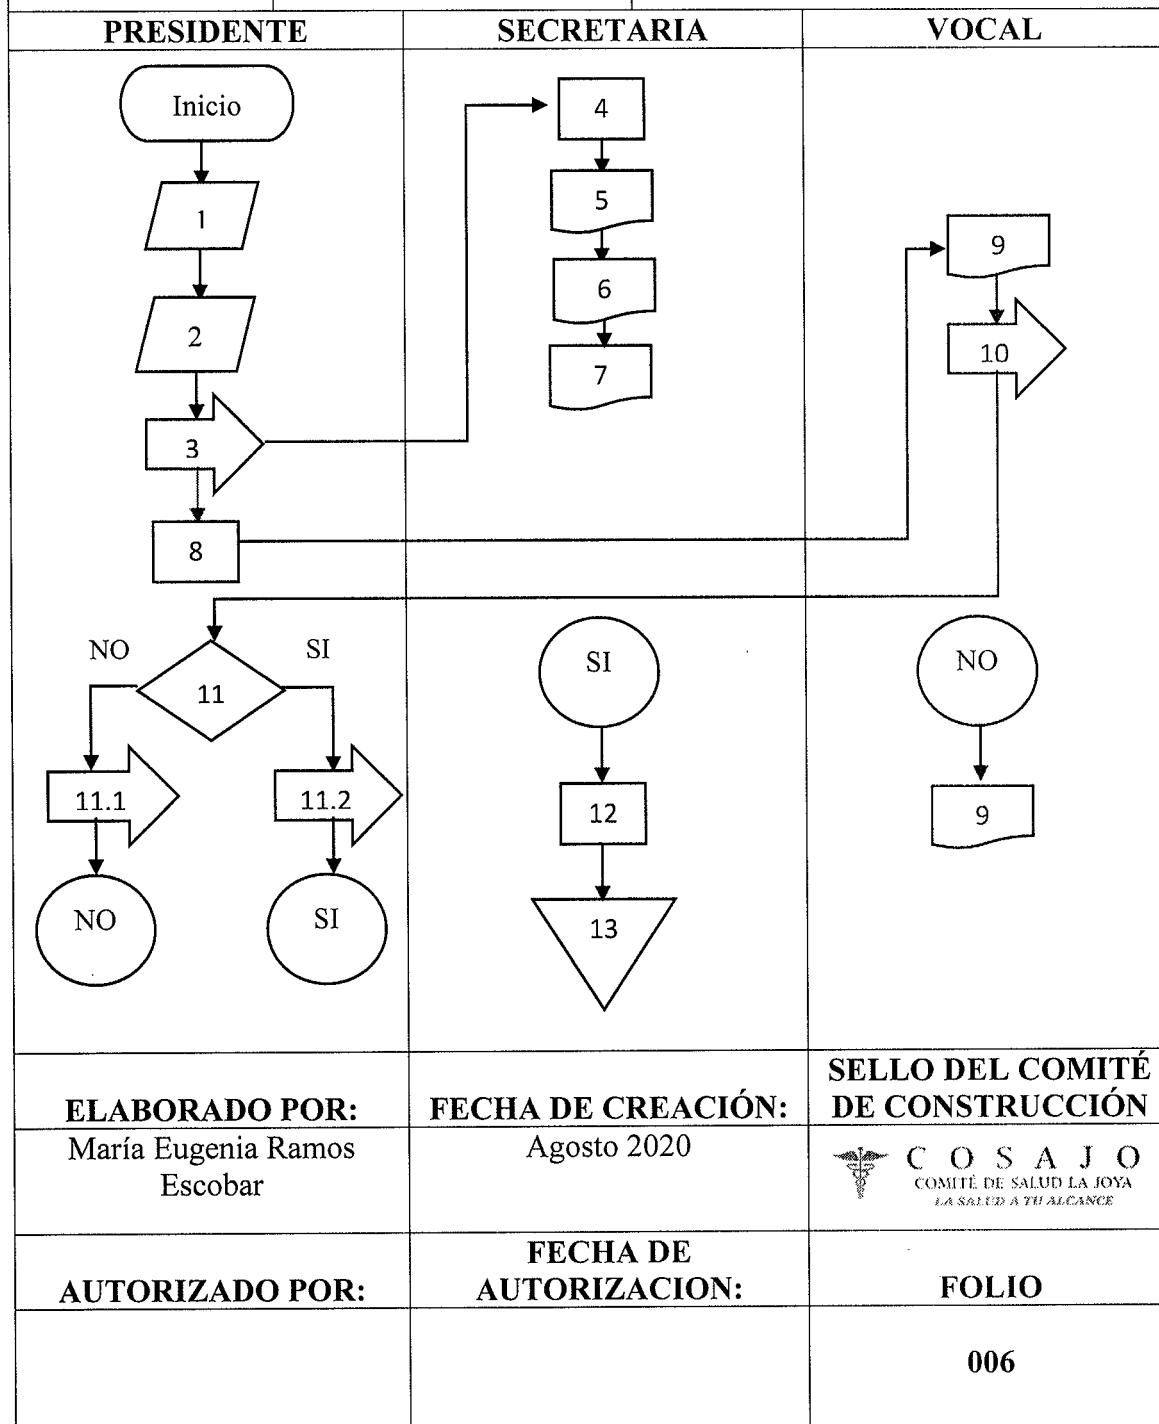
| PRESIDENTE | SECRETARIA | VOCAL |
|---|---|---|

Inicio
1
2
3
8
NO
11
SI
11.1
11.2
NO
SI

4
5
6
7
SI
12
13

9
10
NO
9

| ELABORADO POR: | FECHA DE CREACIÓN: | SELLO DEL COMITÉ DE CONSTRUCCIÓN |
|---|---|---|
| María Eugenia Ramos Escobar | Agosto 2020 | C O S A J O COMITÉ DE SALUD LA JOYA LA SALUD A TU ALCANCE |
| AUTORIZADO POR: | FECHA DE AUTORIZACION: | FOLIO |
| | | 006 |